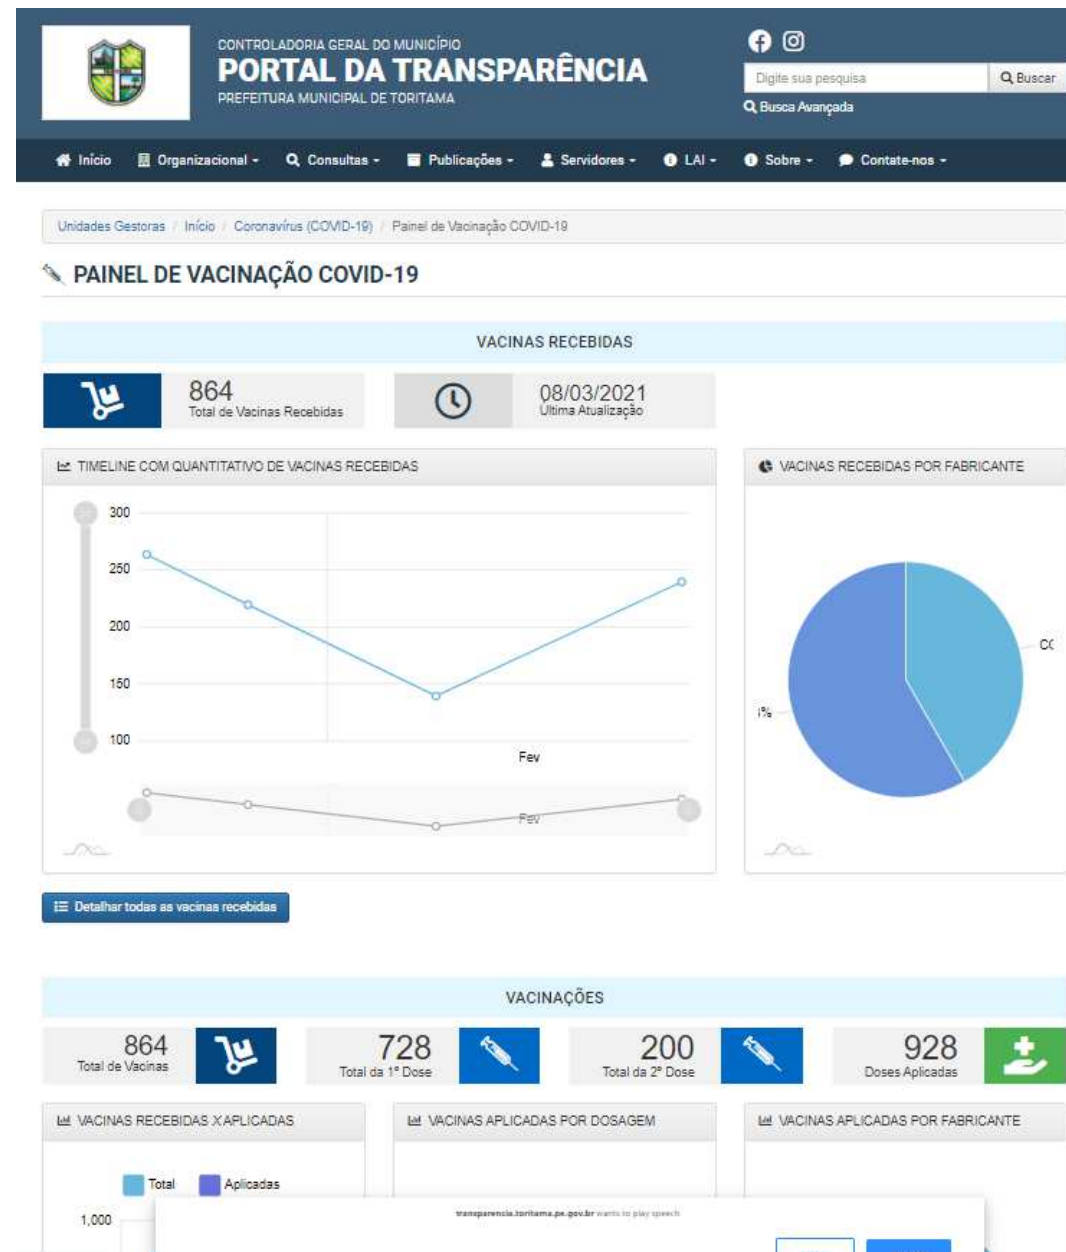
CONTROLADORIA GERAL DO MUNICÍPIO
PORTAL DA TRANSPARÊNCIA
PREFEITURA MUNICIPAL DE TORITAMA

Digite sua pesquisa
Buscar
Busca Avançada

Início | Organizacional | Consultas | Publicações | Servidores | LAI | Sobre | Contate-nos

Unidades Gestoras / Início / Coronavírus (COVID-19) / Painel de Vacinação COVID-19

PAINEL DE VACINAÇÃO COVID-19

VACINAS RECEBIDAS

864
Total de Vacinas Recebidas

08/03/2021
Última Atualização

TIMELINE COM QUANTITATIVO DE VACINAS RECEBIDAS

300
250
200
150
100
Fev

Fev

VACINAS RECEBIDAS POR FABRICANTE

CC
l%

Detalhar todas as vacinas recebidas

VACINAÇÕES

864
Total de Vacinas

728
Total da 1ª Dose

200
Total da 2ª Dose

928
Doses Aplicadas

VACINAS RECEBIDAS X APLICADAS

Total
Aplicadas
1,000

VACINAS APLICADAS POR DOSAGEM

VACINAS APLICADAS POR FABRICANTE

transparencia.toritama.pe.gov.br wants to play speech